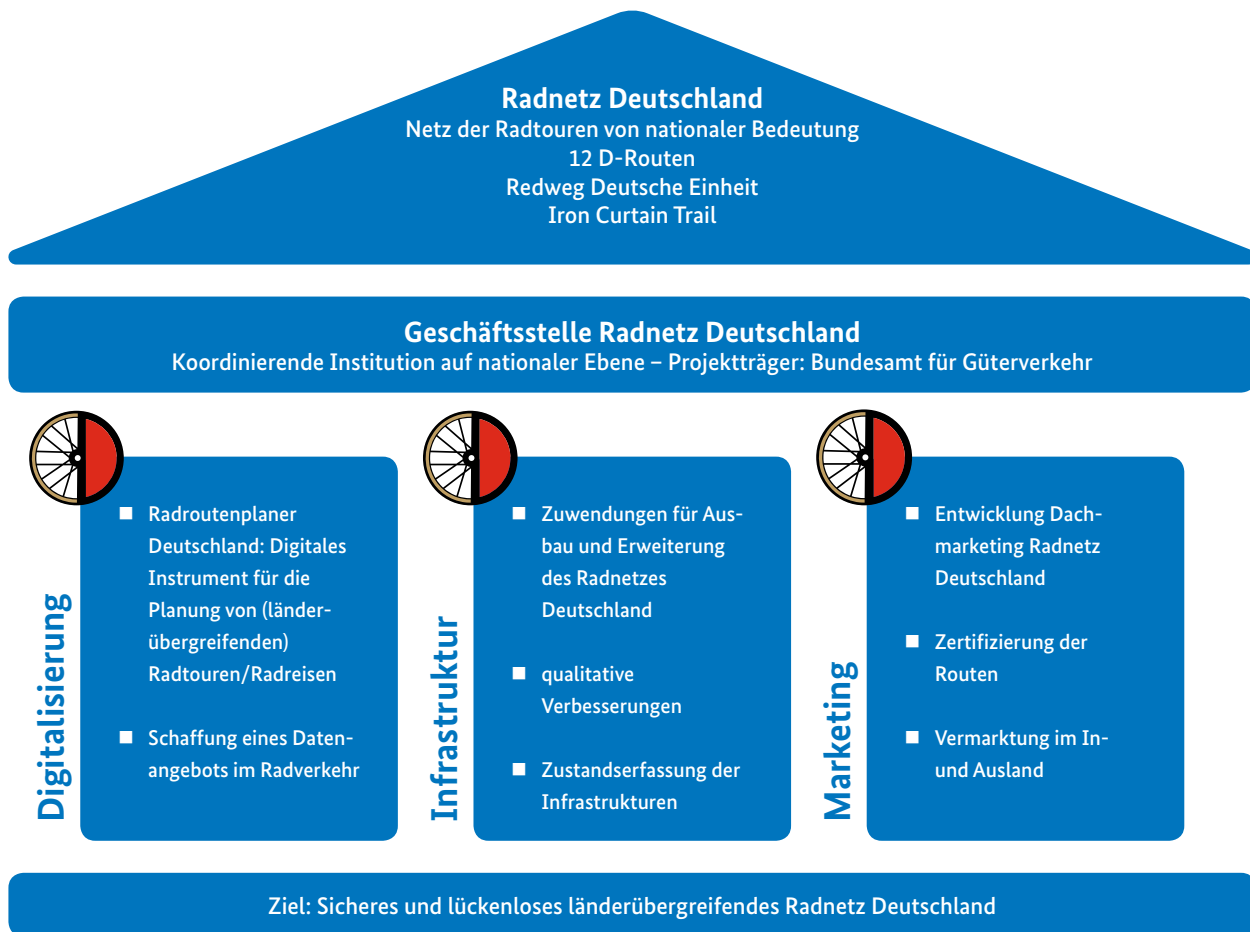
Radnetz Deutschland
Netz der Radtouren von nationaler Bedeutung
12 D-Routen
Redweg Deutsche Einheit
Iron Curtain Trail

Geschäftsstelle Radnetz Deutschland
Koordinierende Institution auf nationaler Ebene – Projektträger: Bundesamt für Güterverkehr

Digitalisierung

- Radroutenplaner Deutschland: Digitales Instrument für die Planung von (länderübergreifenden) Radtouren/Radreisen
- Schaffung eines Datenangebots im Radverkehr

Infrastruktur

- Zuwendungen für Ausbau und Erweiterung des Radnetzes Deutschland
- qualitative Verbesserungen
- Zustandserfassung der Infrastrukturen

Marketing

- Entwicklung Dachmarketing Radnetz Deutschland
- Zertifizierung der Routen
- Vermarktung im In- und Ausland

Ziel: Sicheres und lückenloses länderübergreifendes Radnetz Deutschland